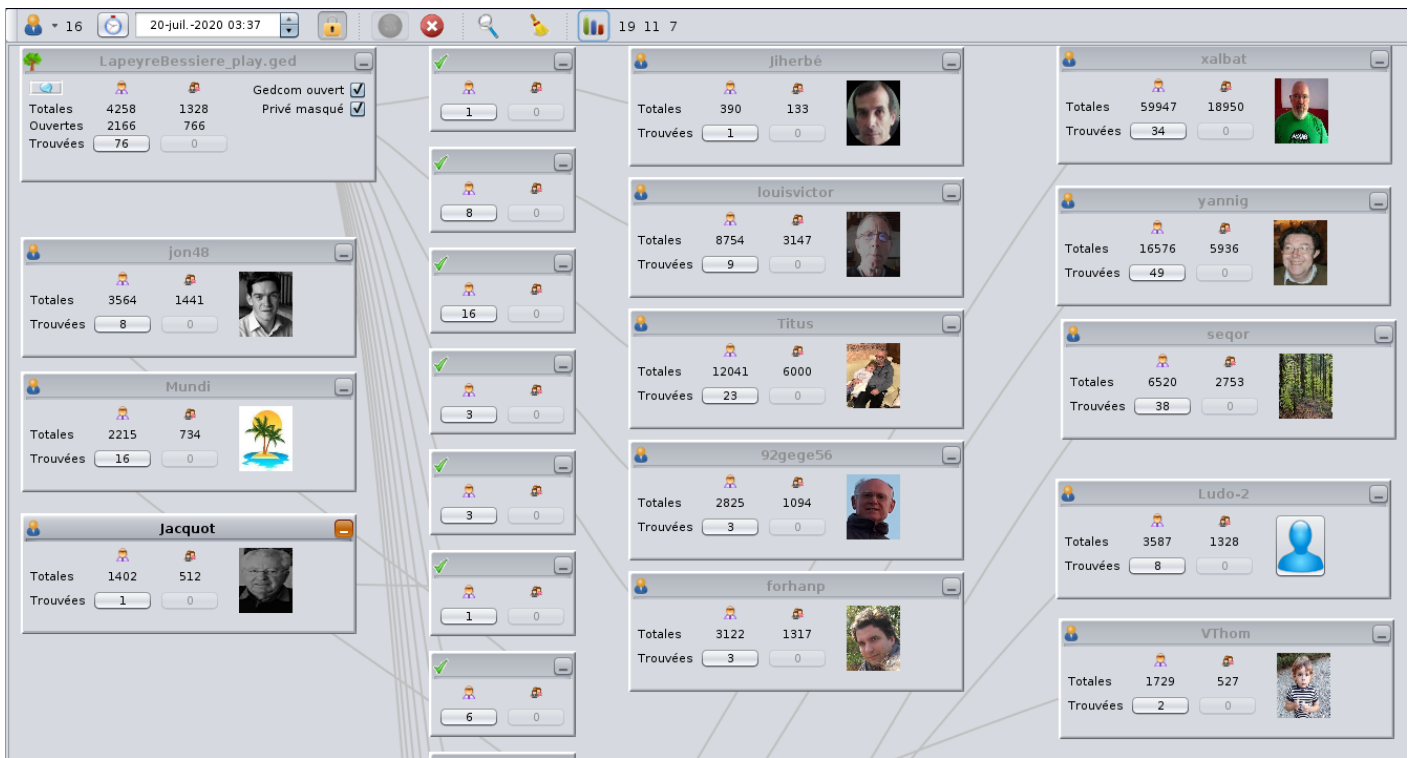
16 20-juil.-2020 03:37 19 11 7

LapeyreBessiere_play.ged
Totales 4258 1328
Ouvertes 2166 766
Trouvées 76 0
Gedcom ouvert
Privé masqué

jon48
Totales 3564 1441
Trouvées 8 0

Mundi
Totales 2215 734
Trouvées 16 0

Jacquot
Totales 1402 512
Trouvées 1 0

1 0
8 0
16 0
3 0
3 0
1 0
6 0

Jiherbé
Totales 390 133
Trouvées 1 0

louisvictor
Totales 8754 3147
Trouvées 9 0

Titus
Totales 12041 6000
Trouvées 23 0

92gege56
Totales 2825 1094
Trouvées 3 0

forhanp
Totales 3122 1317
Trouvées 3 0

xalbat
Totales 59947 18950
Trouvées 34 0

yannig
Totales 16576 5936
Trouvées 49 0

seqor
Totales 6520 2753
Trouvées 38 0

Ludo-2
Totales 3587 1328
Trouvées 8 0

VThom
Totales 1729 527
Trouvées 2 0